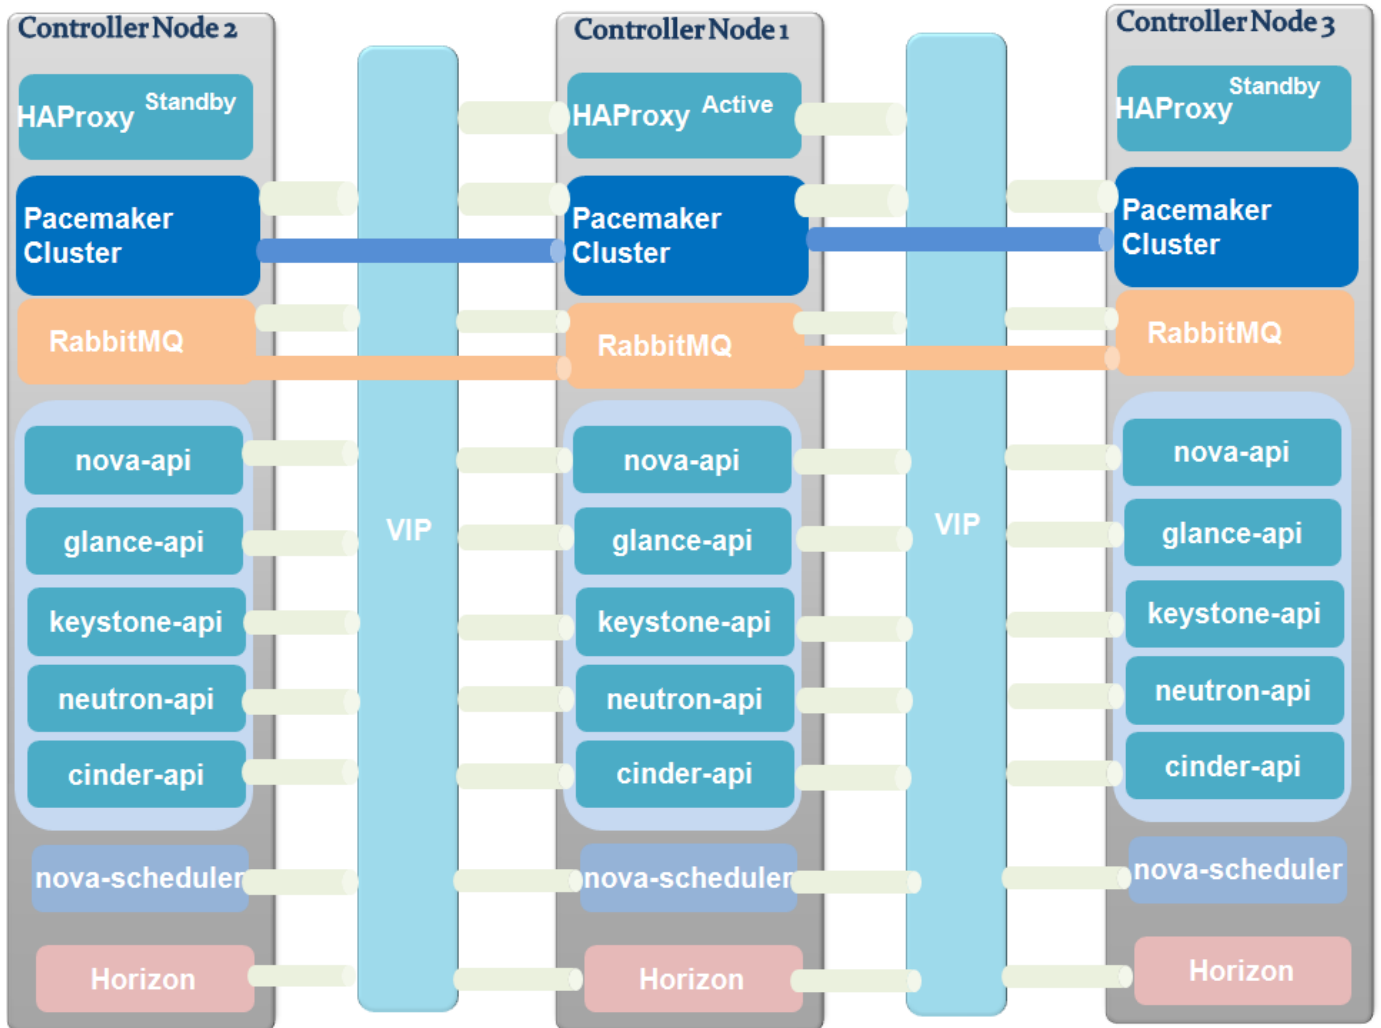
Controller Node 2

HAProxy Standby

Pacemaker Cluster

RabbitMQ

nova-api

glance-api

keystone-api

neutron-api

cinder-api

nova-scheduler

Horizon

VIP

Controller Node 1

HAProxy Active

Pacemaker Cluster

RabbitMQ

nova-api

glance-api

keystone-api

neutron-api

cinder-api

nova-scheduler

Horizon

VIP

Controller Node 3

HAProxy Standby

Pacemaker Cluster

RabbitMQ

nova-api

glance-api

keystone-api

neutron-api

cinder-api

nova-scheduler

Horizon